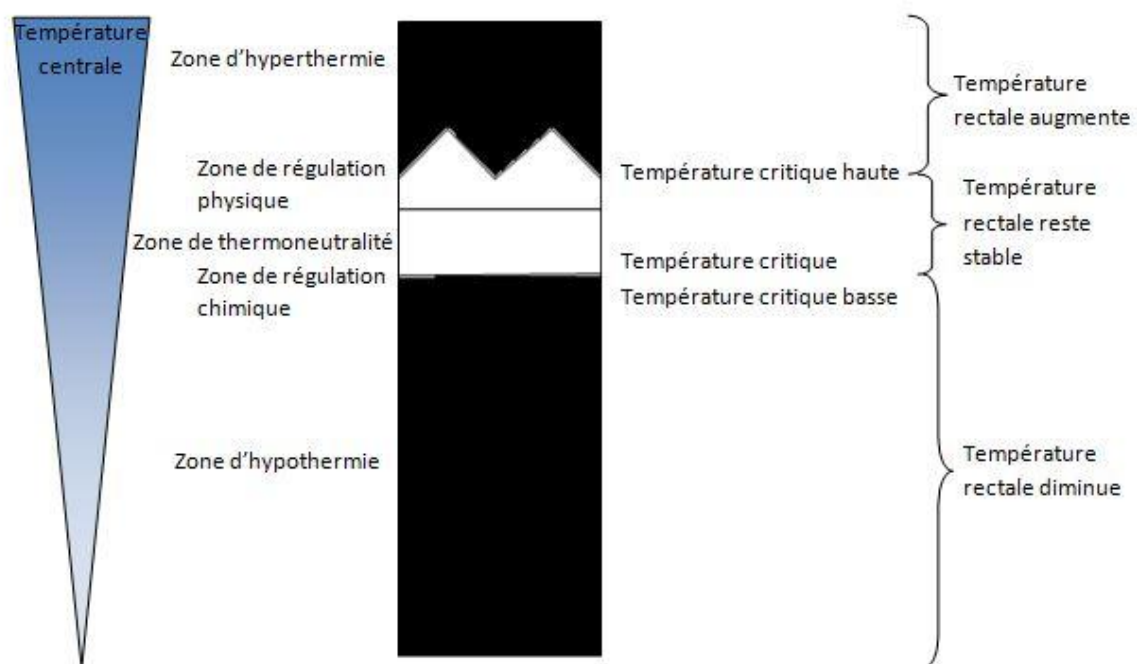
Température centrale

Zone d'hyperthermie

Zone de régulation physique

Zone de thermoneutralité

Zone de régulation chimique

Zone d'hypothermie

Température critique haute

Température critique

Température critique basse

Température rectale augmente

Température rectale reste stable

Température rectale diminue